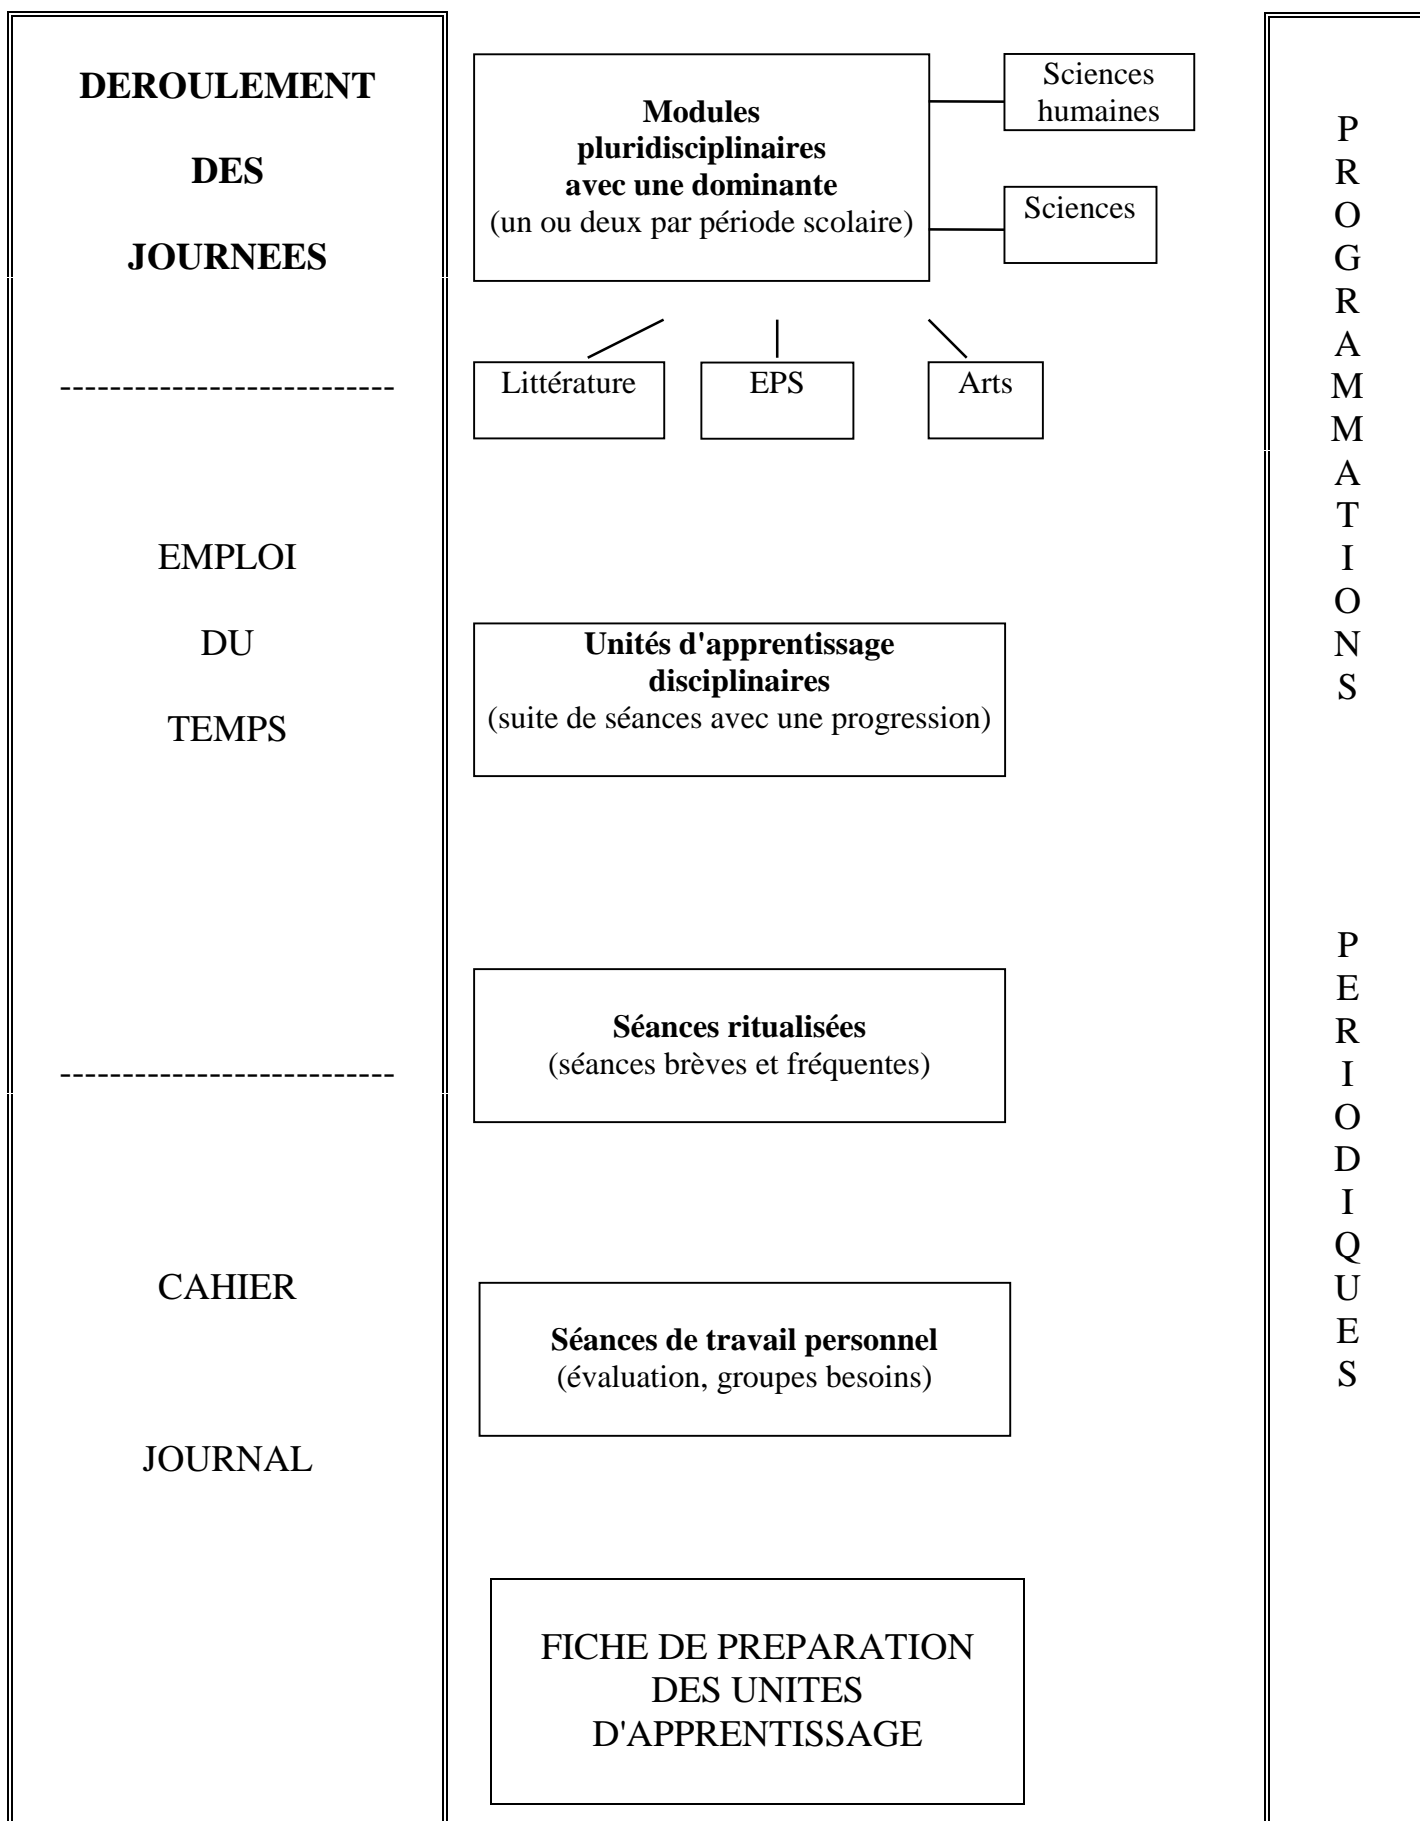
DEROULEMENT

DES

JOURNEES

--------------------------

EMPLOI

DU

TEMPS

--------------------------

CAHIER

JOURNAL

**Modules pluridisciplinaires avec une dominante**
(un ou deux par période scolaire)

Sciences humaines

Sciences

Littérature

EPS

Arts

**Unités d'apprentissage disciplinaires**
(suite de séances avec une progression)

**Séances ritualisées**
(séances brèves et fréquentes)

**Séances de travail personnel**
(évaluation, groupes besoins)

FICHE DE PREPARATION DES UNITES D'APPRENTISSAGE

P R O G R A M M A T I O N S

P E R I O D I Q U E S